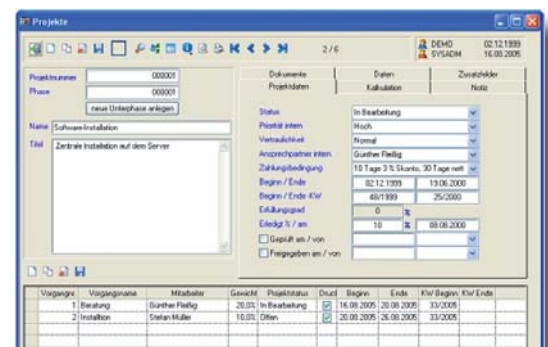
Projekte

2/6

DEMO 02.12.1999
SYSADM 16.08.2005

Projektnummer 000001
Phase 000001
neue Unterphase anlegen

Name Software-Installation
Titel Zentrale Installation auf dem Server

Dokumente | Daten | Zusatzfelder
Projektdaten | Kalkulation | Notiz

Status In Bearbeitung
Priorität intern Hoch
Vertraulichkeit Normal
Ansprechpartner intern Günther Fleißig
Zahlungsbedingung 10 Tage 3 % Skonto, 30 Tage nett
Beginn / Ende 02.12.1999 | 19.06.2000
Beginn / Ende KW 48/1999 | 25/2000
Erfüllungsgrad 0 %
Erledigt % / am 10 % 08.08.2006
Geprüft am / von
Freigegeben am / von

| Vorgangnr. | Vorgangsname | Mitarbeiter | Gewicht | Projektstatus | Druck | Beginn | Ende | KW Beginn | KW Ende |
|---|---|---|---|---|---|---|---|---|---|
| 1 | Beratung | Günther Fleißig | 20,0% | In Bearbeitung | ☑ | 16.08.2005 | 20.08.2005 | 33/2005 | |
| 2 | Installtion | Stefan Müller | 10,0% | Offen | ☑ | 20.08.2005 | 26.08.2005 | 33/2005 | |